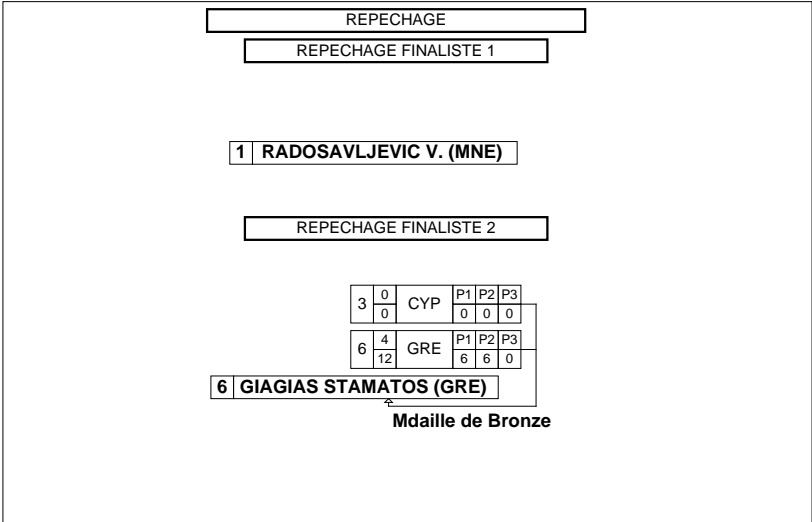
REPECHAGE

REPECHAGE FINALISTE 1

1 RADOSAVLJEVIC V. (MNE)

REPECHAGE FINALISTE 2

| | | | P1 | P2 | P3 |
|---|---|---|---|---|---|
| 3 | 0 / 0 | CYP | 0 | 0 | 0 |
| 6 | 4 / 12 | GRE | 6 | 6 | 0 |

6 GIAGIAS STAMATOS (GRE)

Mdaille de Bronze